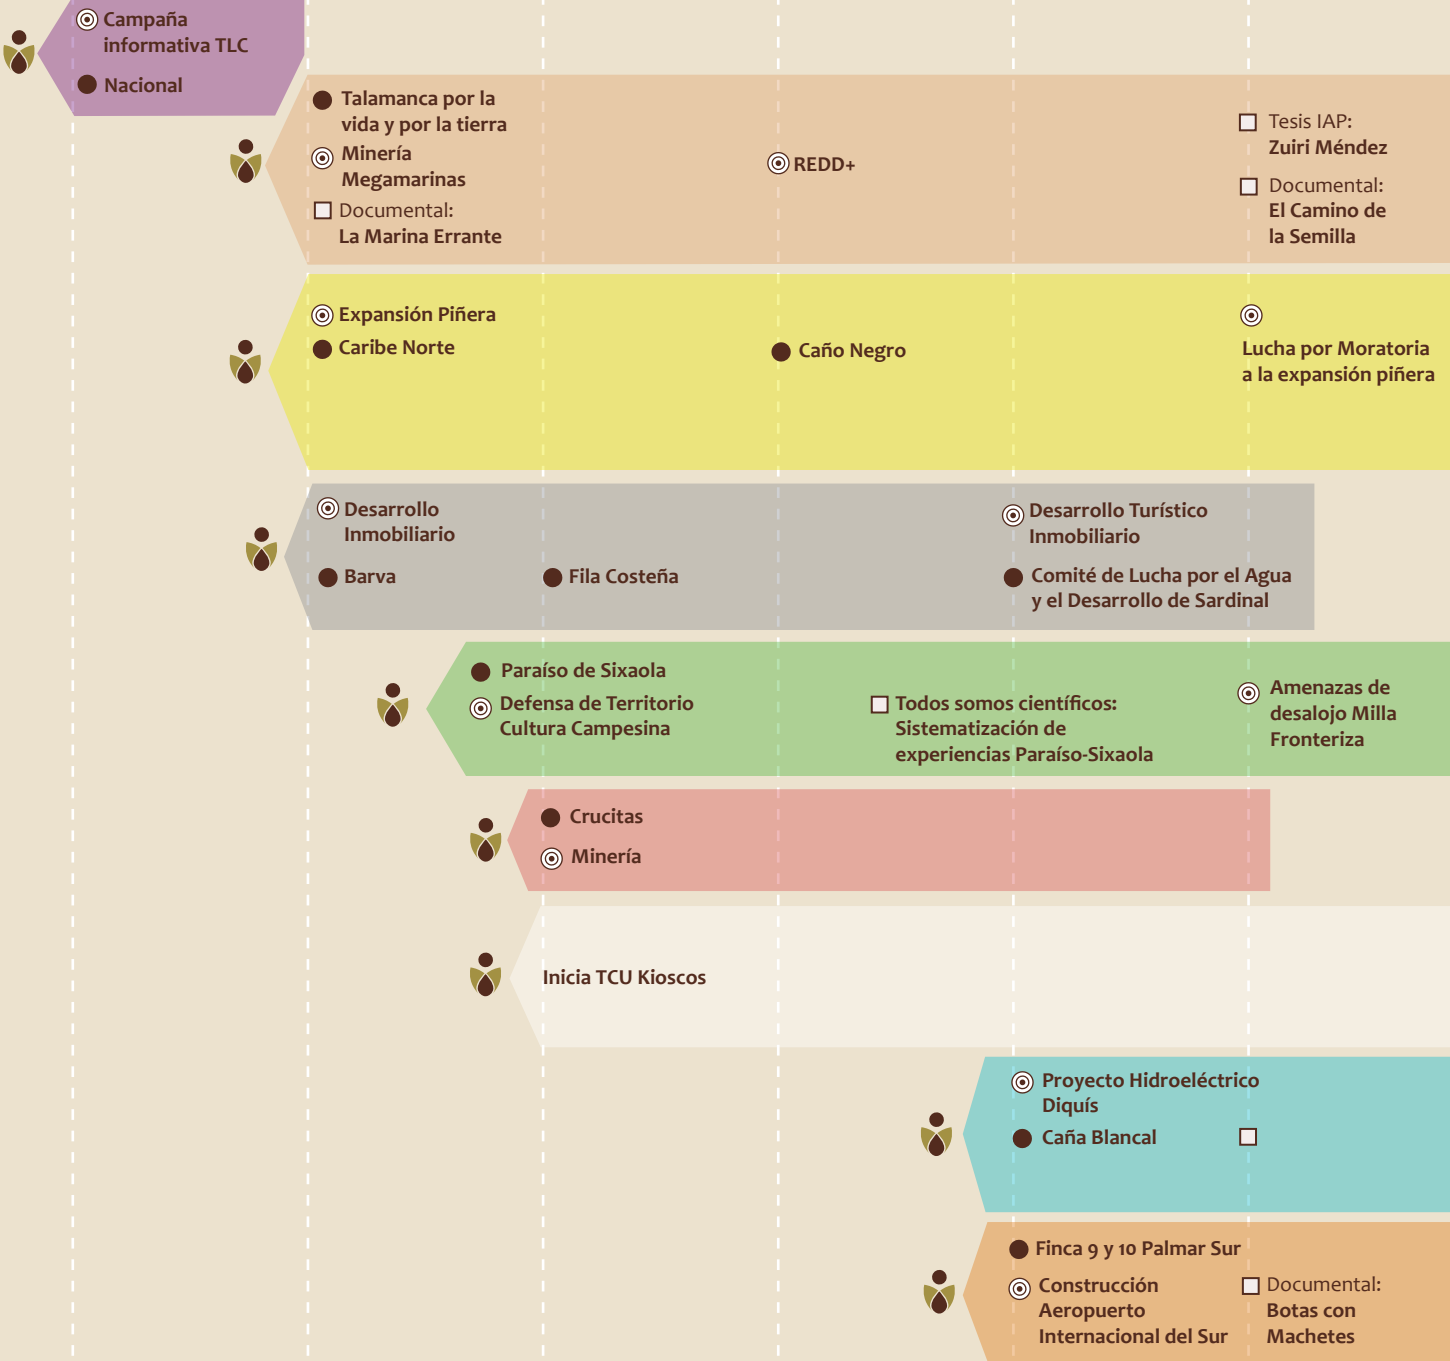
Campaña informativa TLC

Nacional

Talamanca por la vida y por la tierra

Minería Megamarinas

Documental: La Marina Errante

REDD+

Tesis IAP: Zuiri Méndez

Documental: El Camino de la Semilla

Expansión Piñera

Caribe Norte

Caño Negro

Lucha por Moratoria a la expansión piñera

Desarrollo Inmobiliario

Barva

Fila Costeña

Desarrollo Turístico Inmobiliario

Comité de Lucha por el Agua y el Desarrollo de Sardinal

Paraíso de Sixaola

Defensa de Territorio Cultura Campesina

Todos somos científicos: Sistematización de experiencias Paraíso-Sixaola

Amenazas de desalojo Milla Fronteriza

Crucitas

Minería

Inicia TCU Kioscos

Proyecto Hidroeléctrico Diquís

Caña Blancal

Finca 9 y 10 Palmar Sur

Construcción Aeropuerto Internacional del Sur

Documental: Botas con Machetes